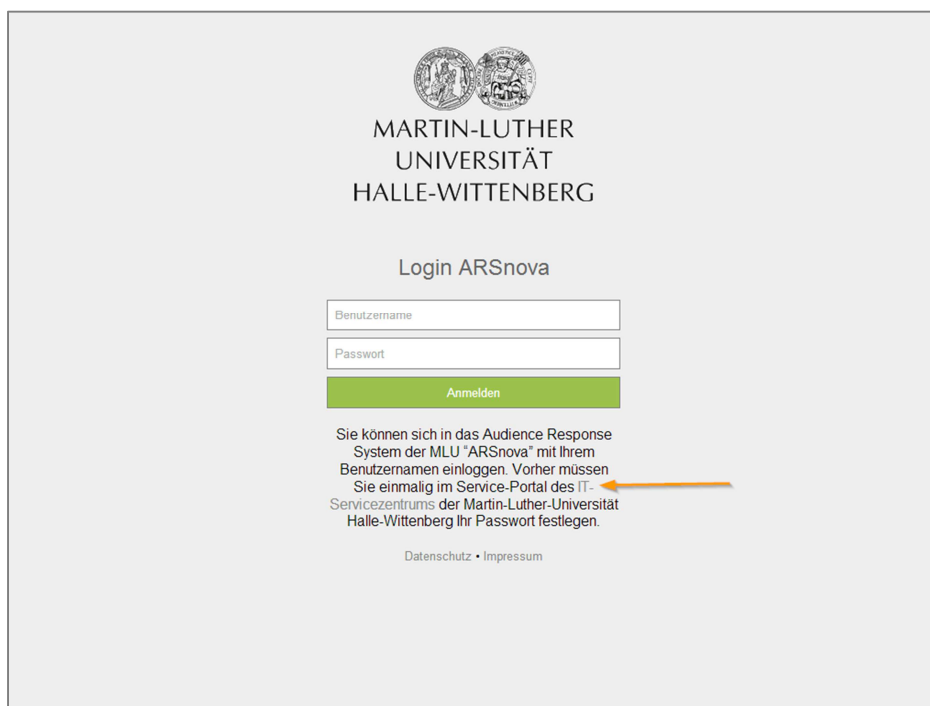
MARTIN-LUTHER
UNIVERSITÄT
HALLE-WITTENBERG

Login ARSnova

Benutzername

Passwort

Anmelden

Sie können sich in das Audience Response System der MLU "ARSnova" mit Ihrem Benutzernamen einloggen. Vorher müssen Sie einmalig im Service-Portal des IT-Servicezentrums der Martin-Luther-Universität Halle-Wittenberg Ihr Passwort festlegen.

Datenschutz • Impressum